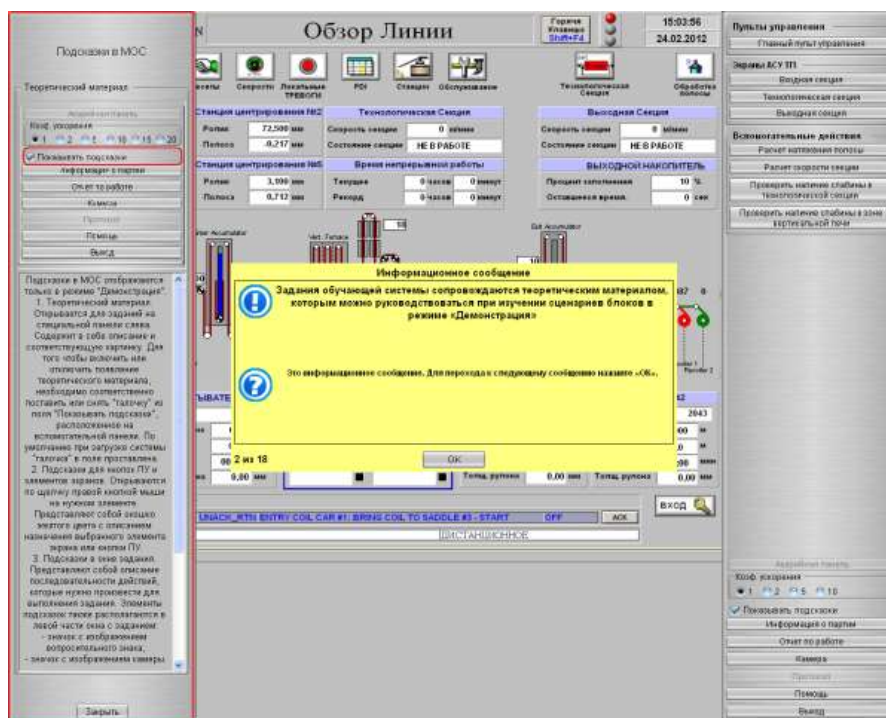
Подсказки в МОС

Теоретический материал

Аварийная остановка

Коэф. ускорения

1 2 5 10 15 20

Показывать подсказки

Информация о партии

Отчет по работе

Камера

Пропуски

Помощь

Выход

Подсказки в МОС отображаются только в режиме "Демонстрация". 1. Теоретический материал. Открывается для заданий на специальной панели слева. Содержит в себе описание и соответствующую картинку. Для того чтобы включить или отключить появление теоретического материала, необходимо соответственно поставить или снять "галочку" из поля "Показывать подсказки", расположенное на вспомогательной панели. По умолчанию при загрузке системы "галочка" в поле проставлена. 2. Подсказки для кнопок ПУ и элементов экранов. Открываются по щелчку правой кнопкой мыши на нужном элементе. Представляют собой окошко желтого цвета с описанием назначения выбранного элемента экрана или кнопки ПУ. 3. Подсказки в окне заданий. Представляют собой описание последовательности действий, которые нужно произвести для выполнения задания. Элементы подсказки также располагаются в левой части окна с заданием - значок с изображением вопросительного знака; - значок с изображением камеры

Закрыть

Обзор Линии

Горячие Клавиши Shift+F4

15:03:56

24.02.2012

Сварка Сварочные ТРЕВОГИ PDI Станция Обслуживание Технологическая Секция Обработка полосы

Станция центрирования №2

Ролик 72,500 мм

Полоса -0,217 мм

Станция центрирования №5

Ролик 3,990 мм

Полоса 0,712 мм

Технологическая Секция

Скорость секции 0 м/мин

Состояние секции НЕ В РАБОТЕ

Время непрерывной работы

Текущее 0 часов 0 минут

Рекорд 0 часов 0 минут

Выходная Секция

Скорость секции 0 м/мин

Состояние секции НЕ В РАБОТЕ

ВЫХОДНОЙ НАКОПИТЕЛЬ

Процент заполнения 10 %

Оставшееся время 0 сек

Информационное сообщение

Задания обучающей системы сопровождаются теоретическим материалом, которым можно руководствоваться при изучении оценариев блоков в режиме «Демонстрация»

Это информационное сообщение. Для перехода к следующему сообщению нажмите «ОК».

2 из 18

OK

2043

0,00 мм

Толщ. рулона 0,00 мм Толщ. рулона 0,00 мм

UNACK_RTN ENTRY COIL CAR #1: BRING COIL TO SADDLE #3 - START OFF ACK

ДИСТАНЦИОННОЕ

ВХОД

Пульты управления

Главный пульт управления

Экраны АСУ ТП

Входная секция

Технологическая секция

Выходная секция

Вспомогательные действия

Расчет натяжения полосы

Расчет скорости секции

Проверить натяжение слабины в технологической секции

Проверить натяжение слабины в зоне вертикальной печи

Аварийная панель

Коэф. ускорения

1 2 5 10

Показывать подсказки

Информация о партии

Отчет по работе

Камера

Пропуски

Помощь

Выход